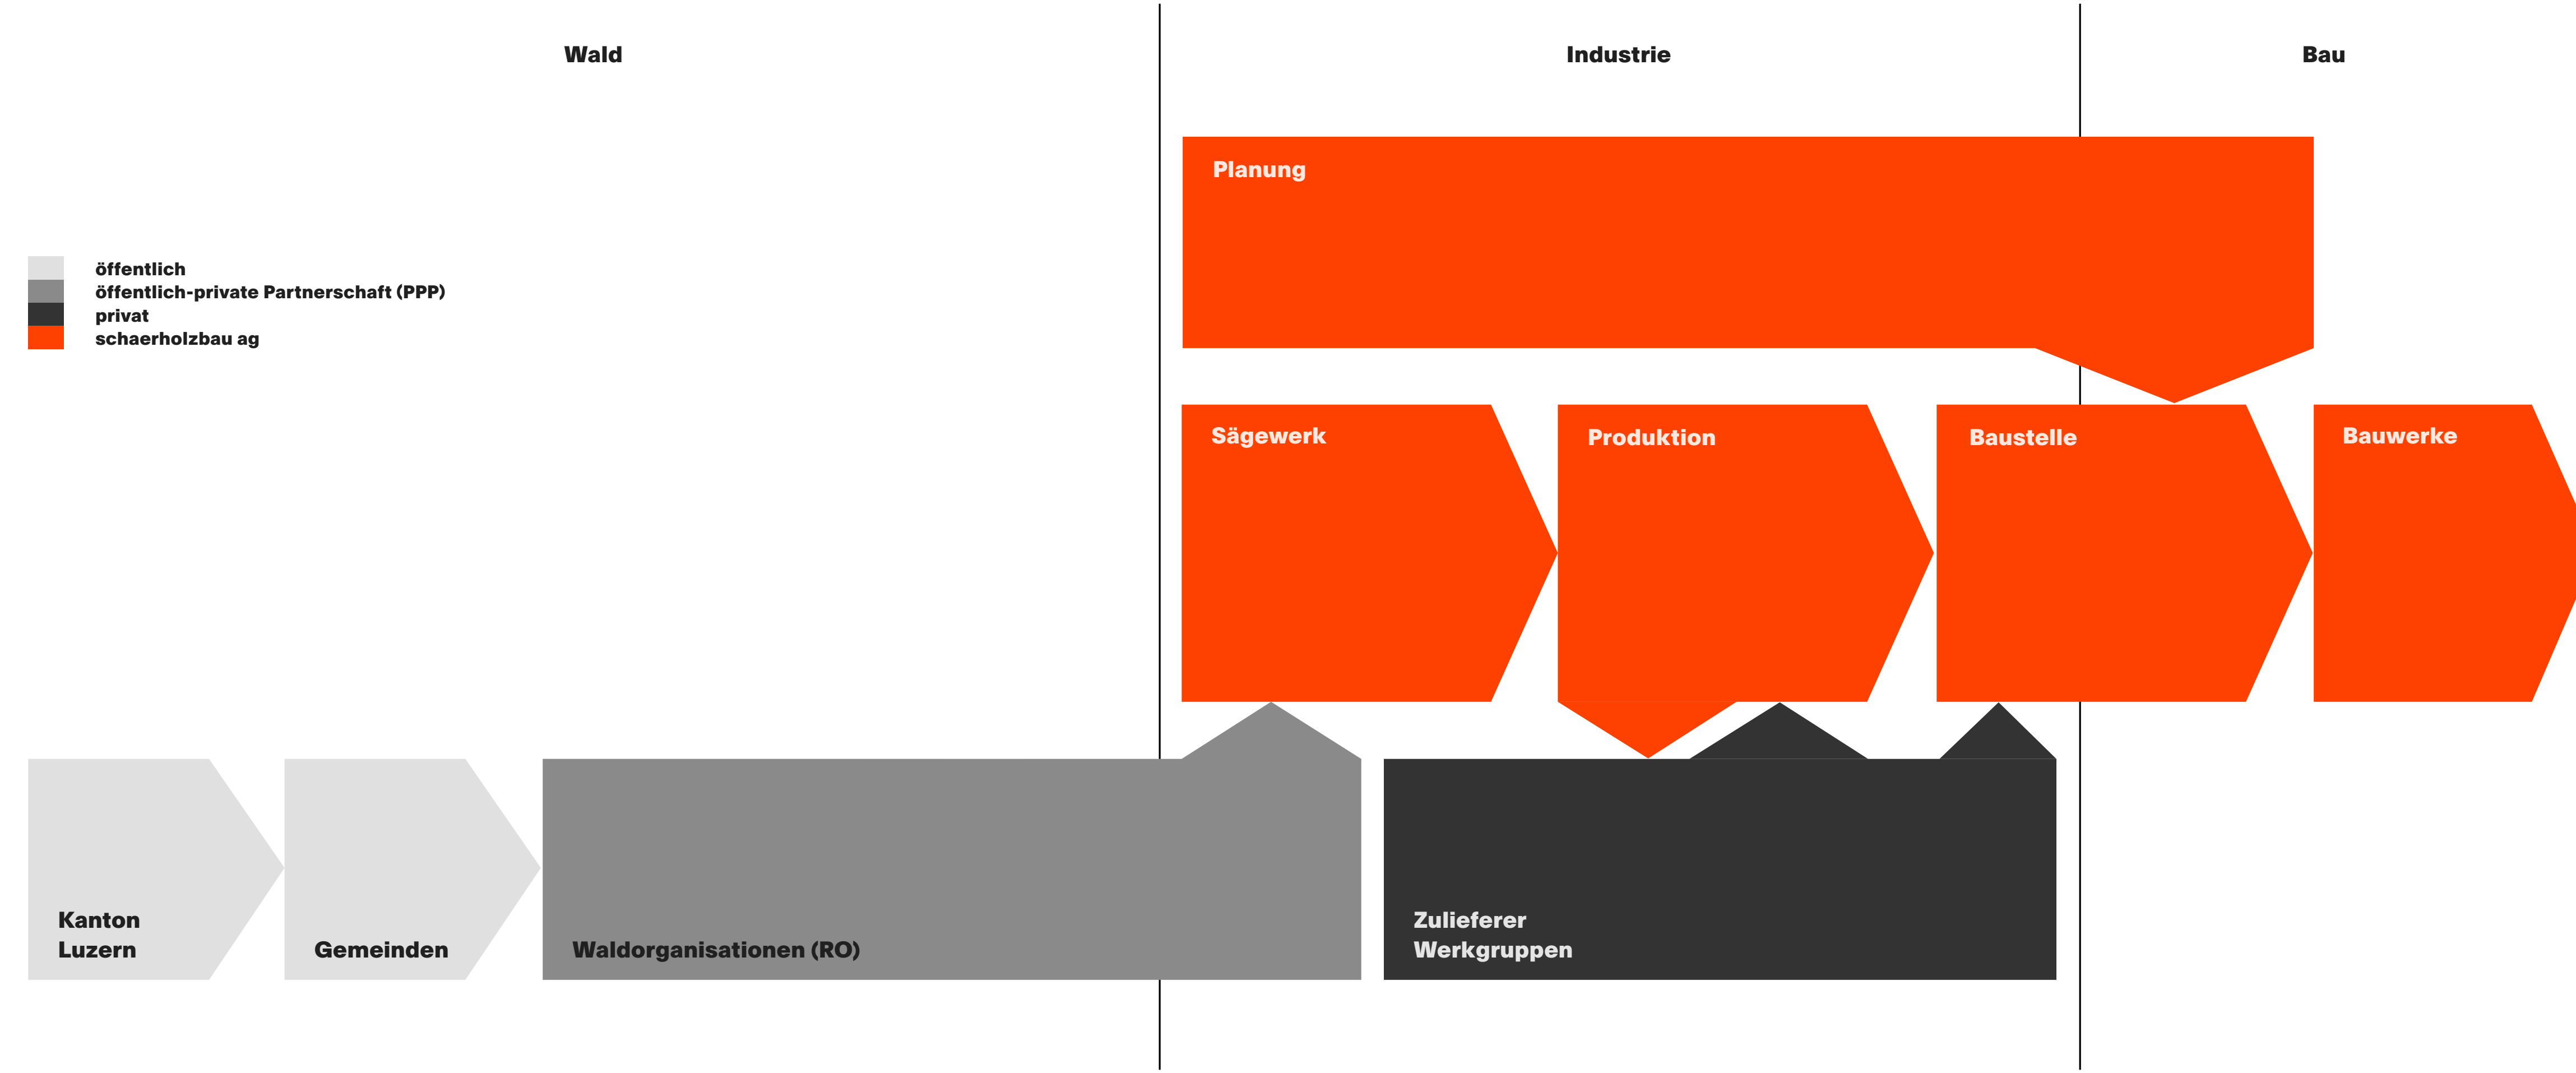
Wald

Industrie

Bau

öffentlich
öffentlich-private Partnerschaft (PPP)
privat
schaerholzbau ag

Planung

Sägewerk

Produktion

Baustelle

Bauwerke

Kanton Luzern

Gemeinden

Waldorganisationen (RO)

Zulieferer Werkgruppen